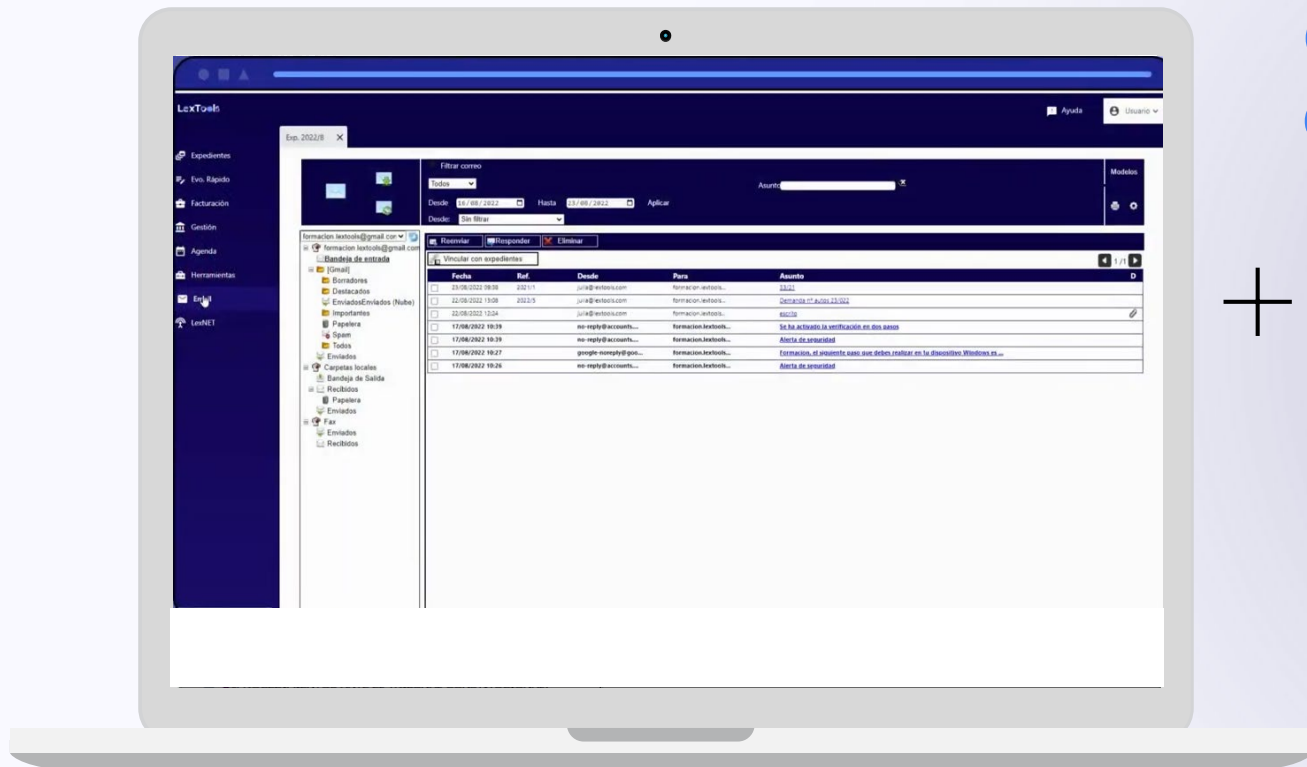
LexTools

Ayuda
Usuario

Exp. 2022/8

Expedientes
Exp. Rápido
Facturación
Gestión
Agenda
Herramientas
Email
LexNET

Filtrar correo
Todos
Asunto
Desde 16/08/2022 Hasta 23/08/2022 Aplicar
Desde: Sin filtrar
Modelos

formacion.lextools@gmail.com
formacion.lextools@gmail.com
Bandeja de entrada
[Gmail]
Borradores
Destacados
EnviadosEnviados (Nube)
Importantes
Papelera
Spam
Todos
Enviados
Carpetas locales
Bandeja de Salida
Recibidos
Papelera
Enviados
Fax
Enviados
Recibidos

Reenviar Responder Eliminar
Vincular con expedientes
1/1

| | Fecha | Ref. | Desde | Para | Asunto | D |
|---|---|---|---|---|---|---|
| | 23/08/2022 09:06 | 2021/1 | julia@lextools.com | formacion.lextools... | 23/21 | |
| | 22/08/2022 13:08 | 2022/5 | julia@lextools.com | formacion.lextools... | Demanda nº autos 23/2022 | |
| | 22/08/2022 12:04 | | julia@lextools.com | formacion.lextools... | escrito | |
| | 17/08/2022 10:39 | | no-reply@accounts... | formacion.lextools... | Se ha activado la verificación en dos pasos | |
| | 17/08/2022 10:39 | | no-reply@accounts... | formacion.lextools... | Alerta de seguridad | |
| | 17/08/2022 10:27 | | google-noreply@goo... | formacion.lextools... | Formacion, el siguiente paso que debes realizar en tu dispositivo Windows es ... | |
| | 17/08/2022 10:26 | | no-reply@accounts... | formacion.lextools... | Alerta de seguridad | |